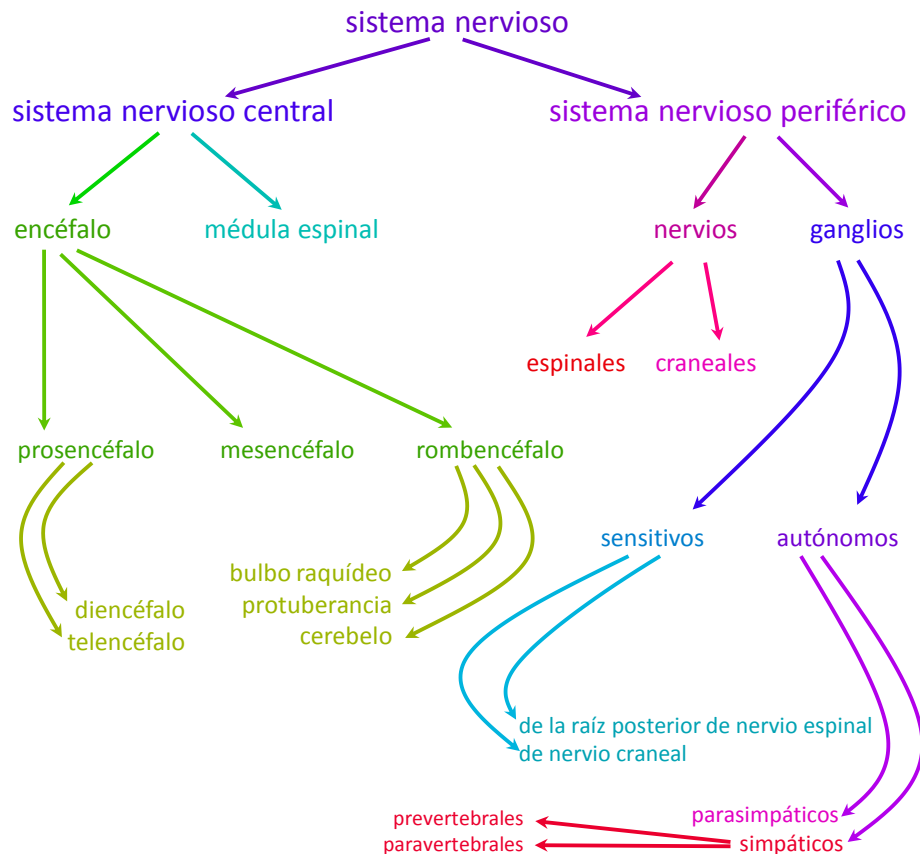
sistema nervioso

sistema nervioso central

sistema nervioso periférico

encéfalo

médula espinal

nervios

ganglios

espinales

craneales

prosencéfalo

mesencéfalo

rombencéfalo

sensitivos

autónomos

bulbo raquídeo
protuberancia
cerebelo

diencéfalo
telencéfalo

de la raíz posterior de nervio espinal
de nervio craneal

parasimpáticos
simpáticos

prevertebrales
paravertebrales